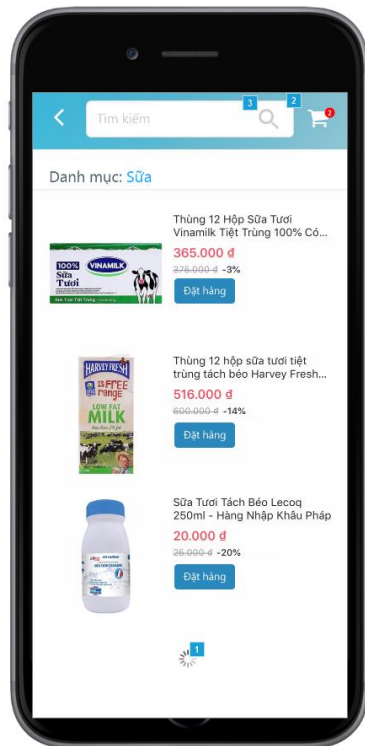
Tìm kiếm 3 2 2

Danh mục: Sữa

100% Sữa Tươi VINAMILK

Thùng 12 Hộp Sữa Tươi Vinamilk Tiệt Trùng 100% Có...

365.000 đ

375.000 đ -3%

Đặt hàng

HARVEY FRESH Free range LOW FAT MILK

Thùng 12 hộp sữa tươi tiệt trùng tách béo Harvey Fresh...

516.000 đ

600.000 đ -14%

Đặt hàng

Sữa Tươi Tách Béo Lecoq 250ml - Hàng Nhập Khẩu Pháp

20.000 đ

25.000 đ -20%

Đặt hàng

1